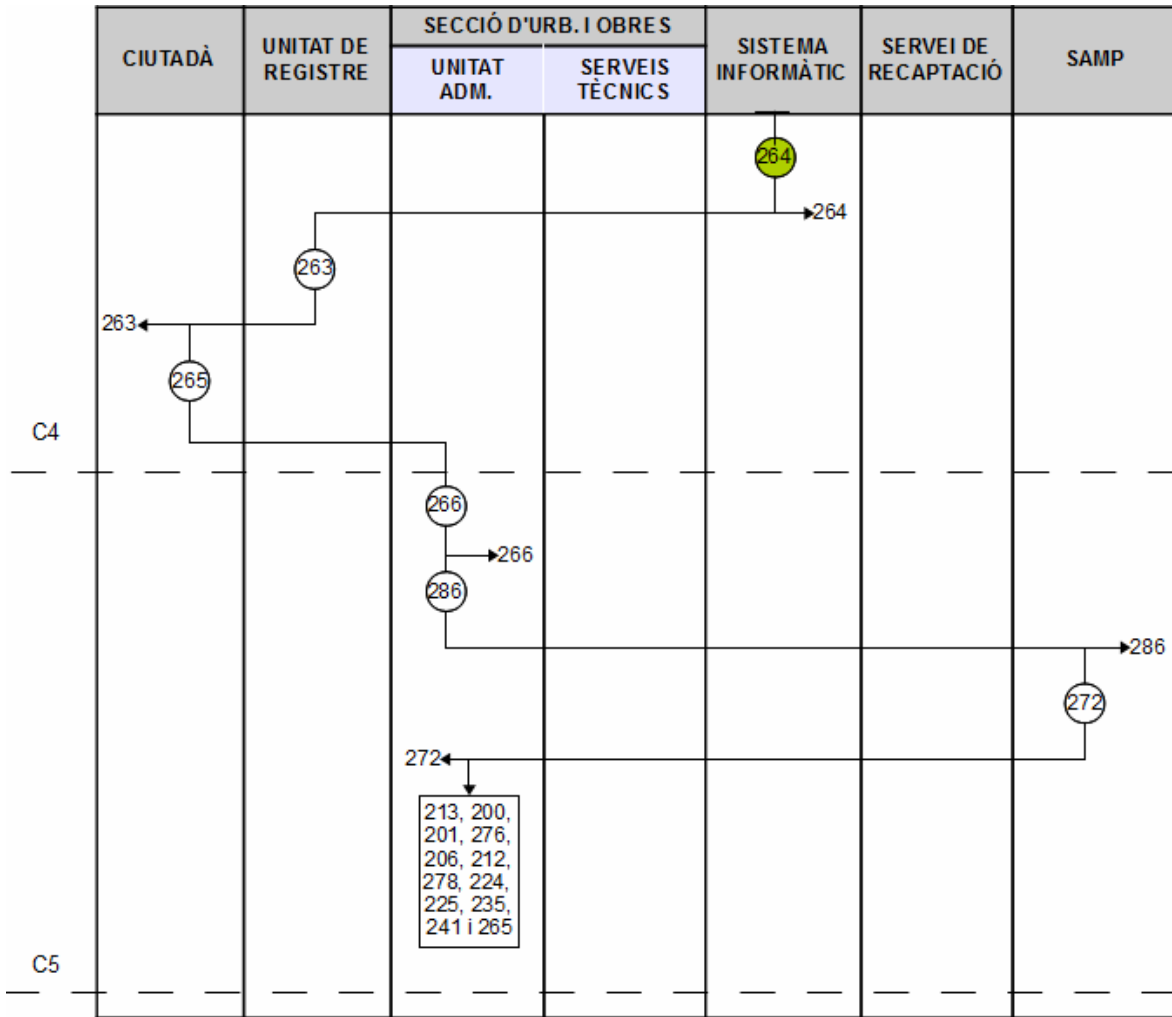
| CIUTADÀ | UNITAT DE REGISTRE | SECCIÓ D'URB. I OBRES: UNITAT ADM. | SECCIÓ D'URB. I OBRES: SERVEIS TÈCNICS | SISTEMA INFORMÀTIC | SERVEI DE RECAPTACIÓ | SAMP |
|---|---|---|---|---|---|---|

264
264
263
263
265
C4
266
266
286
286
272
272
213, 200, 201, 276, 206, 212, 278, 224, 225, 235, 241 i 265
C5